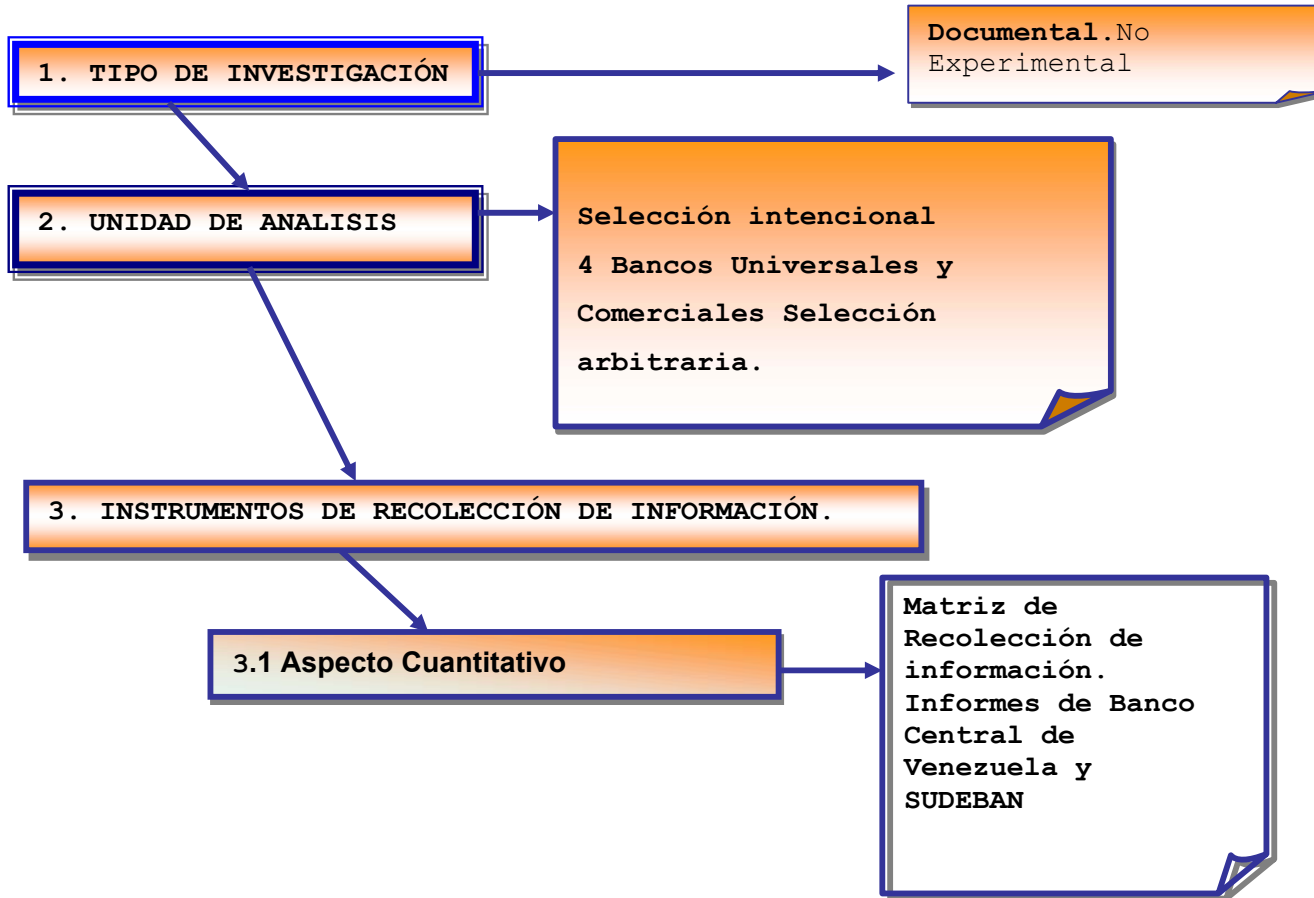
1. TIPO DE INVESTIGACIÓN

Documental.No Experimental

2. UNIDAD DE ANALISIS

Selección intencional 4 Bancos Universales y Comerciales Selección arbitraria.

3. INSTRUMENTOS DE RECOLECCIÓN DE INFORMACIÓN.

3.1 Aspecto Cuantitativo

Matriz de Recolección de información. Informes de Banco Central de Venezuela y SUDEBAN